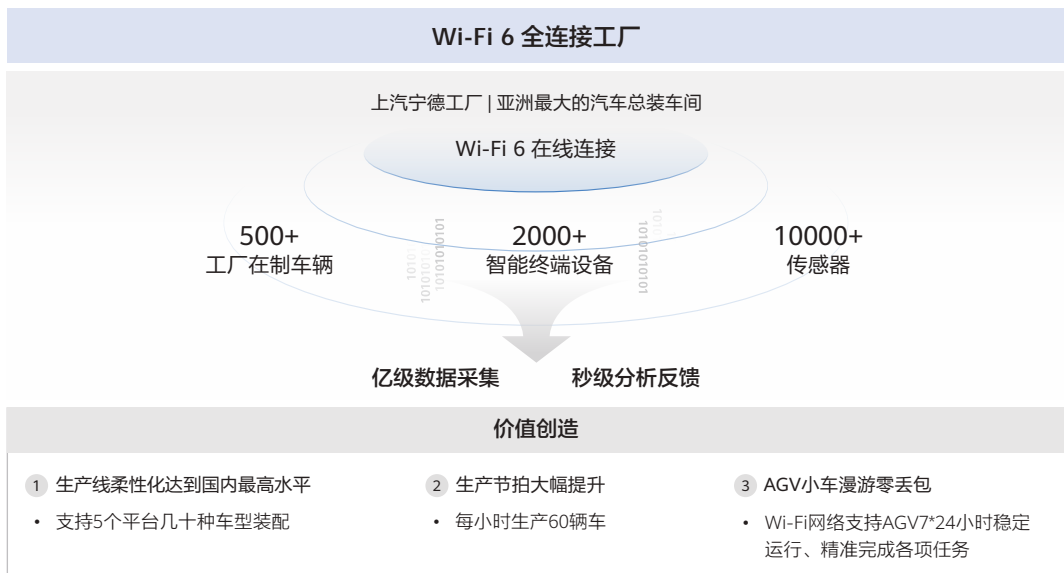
Wi-Fi 6 全连接工厂

上汽宁德工厂 | 亚洲最大的汽车总装车间

Wi-Fi 6 在线连接

500+
工厂在制车辆

2000+
智能终端设备

10000+
传感器

1010
1010101010101

101
1010101010101

亿级数据采集

秒级分析反馈

价值创造

1 生产线柔性化达到国内最高水平
• 支持5个平台几十种车型装配

2 生产节拍大幅提升
• 每小时生产60辆车

3 AGV小车漫游零丢包
• Wi-Fi网络支持AGV7*24小时稳定运行、精准完成各项任务